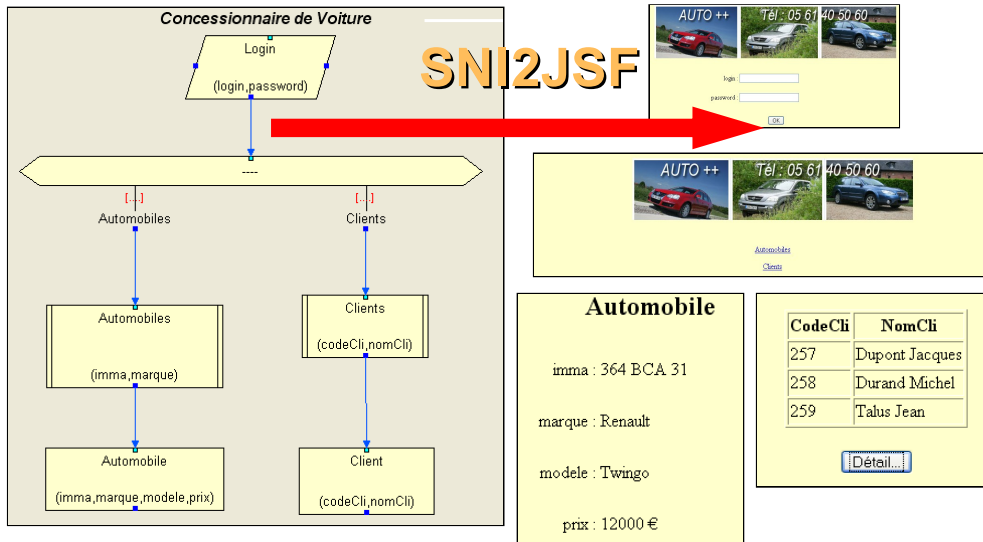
Concessionnaire de Voiture

Login

(login,password)

----

[...]

Automobiles

[...]

Clients

Automobiles

(imma,marque)

Clients

(codeCli,nomCli)

Automobile

(imma,marque,modele,prix)

Client

(codeCli,nomCli)

SNI2JSF

AUTO ++ Tél : 05 61 40 50 60

login :

password :

OK

AUTO ++ Tél : 05 61 40 50 60

Automobiles

Clients

Automobile

imma : 364 BCA 31

marque : Renault

modele : Twingo

prix : 12000 €

| CodeCli | NomCli |
|---|---|
| 257 | Dupont Jacques |
| 258 | Durand Michel |
| 259 | Talus Jean |

Détail...